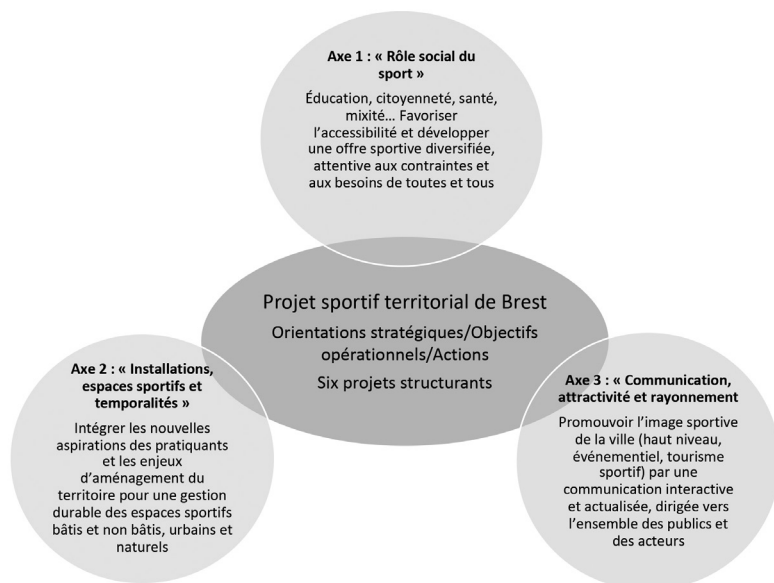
Axe 1 : « Rôle social du sport »

Éducation, citoyenneté, santé, mixité… Favoriser l'accessibilité et développer une offre sportive diversifiée, attentive aux contraintes et aux besoins de toutes et tous

Projet sportif territorial de Brest

Orientations stratégiques/Objectifs opérationnels/Actions

Six projets structurants

Axe 2 : « Installations, espaces sportifs et temporalités »

Intégrer les nouvelles aspirations des pratiquants et les enjeux d'aménagement du territoire pour une gestion durable des espaces sportifs bâtis et non bâtis, urbains et naturels

Axe 3 : « Communication, attractivité et rayonnement

Promouvoir l'image sportive de la ville (haut niveau, événementiel, tourisme sportif) par une communication interactive et actualisée, dirigée vers l'ensemble des publics et des acteurs